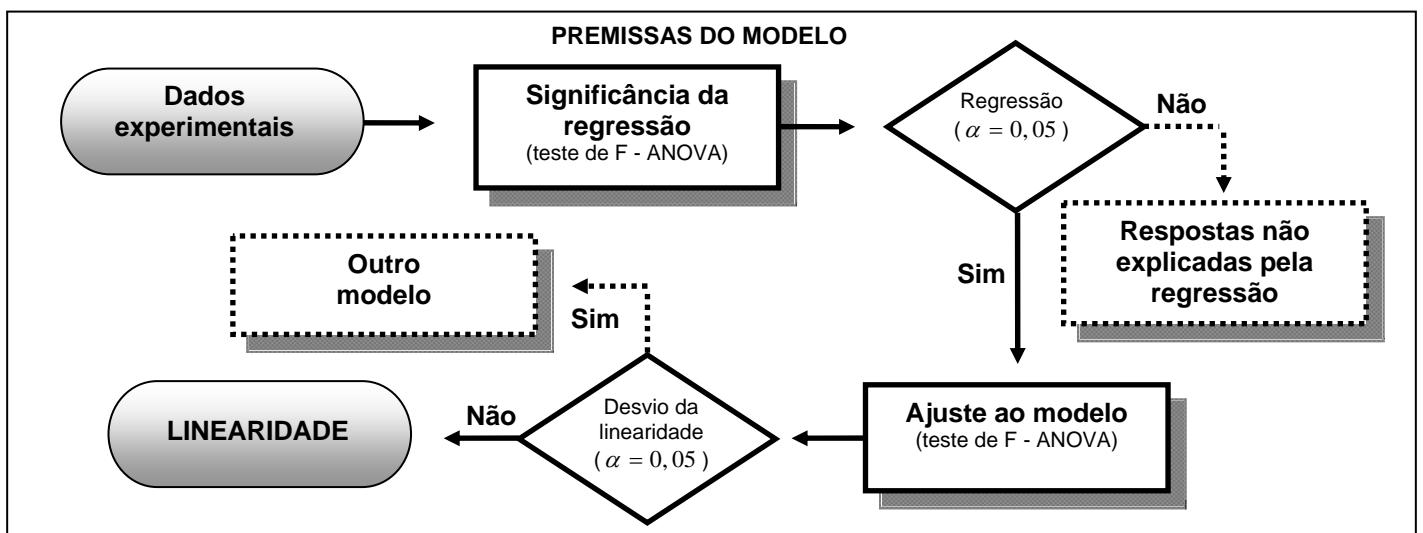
PREMISSAS DO MODELO

Dados experimentais

Significância da regressão
(teste de F - ANOVA)

Regressão
( $\alpha = 0,05$ )

Não

Respostas não explicadas pela regressão

Sim

Outro modelo

Sim

Desvio da linearidade
( $\alpha = 0,05$ )

Não

LINEARIDADE

Ajuste ao modelo
(teste de F - ANOVA)